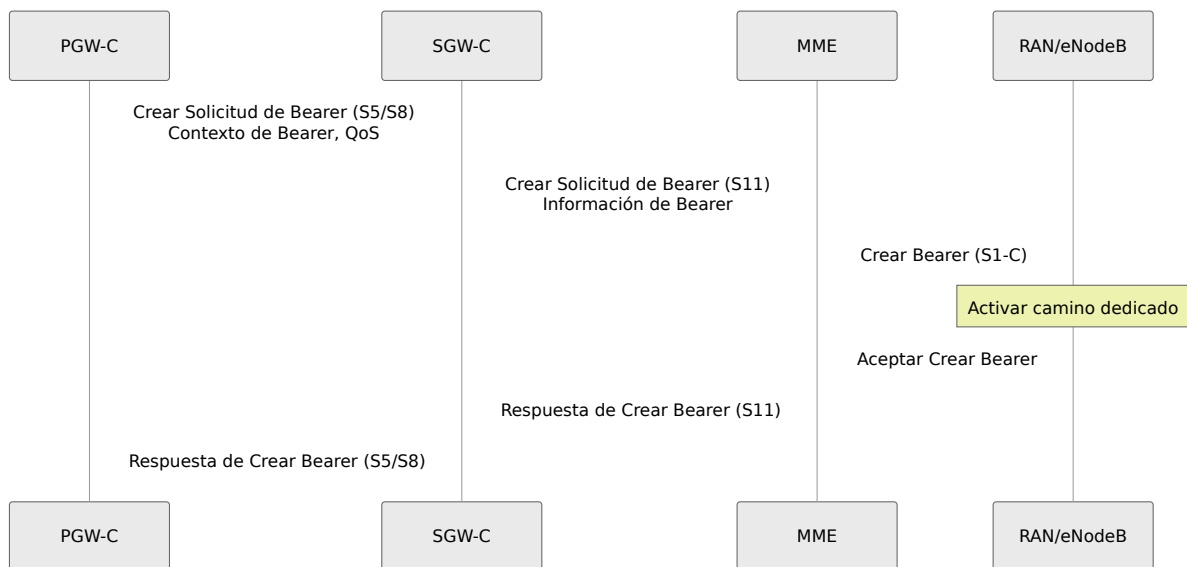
PGW-C
SGW-C
MME
RAN/eNodeB

Crear Solicitud de Bearer (S5/S8)
Contexto de Bearer, QoS

Crear Solicitud de Bearer (S11)
Información de Bearer

Crear Bearer (S1-C)

Activar camino dedicado

Aceptar Crear Bearer

Respuesta de Crear Bearer (S11)

Respuesta de Crear Bearer (S5/S8)

PGW-C
SGW-C
MME
RAN/eNodeB